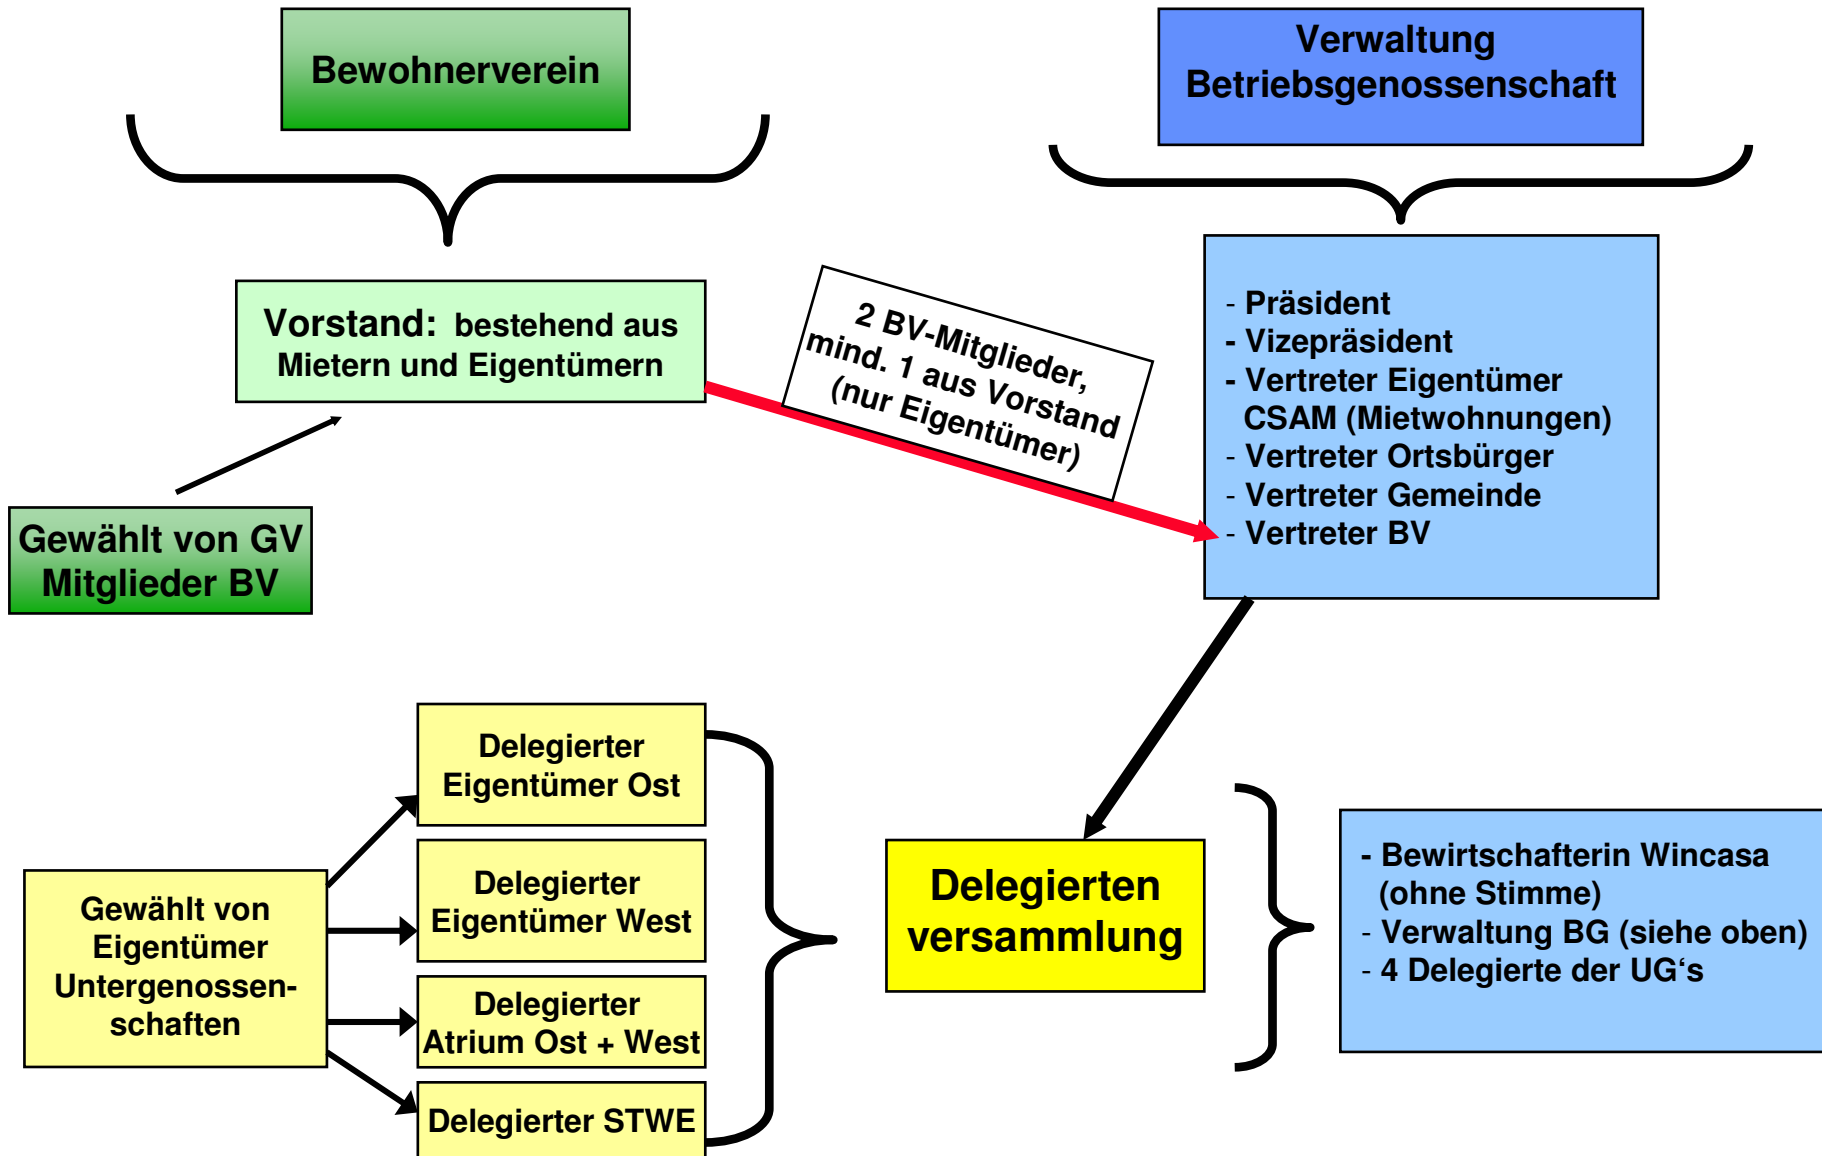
Bewohnerverein

Verwaltung Betriebsgenossenschaft

Vorstand: bestehend aus Mietern und Eigentümern

2 BV-Mitglieder, mind. 1 aus Vorstand (nur Eigentümer)

- Präsident
- Vizepräsident
- Vertreter Eigentümer CSAM (Mietwohnungen)
- Vertreter Ortsbürger
- Vertreter Gemeinde
- Vertreter BV

Gewählt von GV Mitglieder BV

Delegierter Eigentümer Ost

Delegierter Eigentümer West

Delegierter Atrium Ost + West

Delegierter STWE

Gewählt von Eigentümer Untergenossenschaften

Delegierten versammlung

- Bewirtschafterin Wincasa (ohne Stimme)
- Verwaltung BG (siehe oben)
- 4 Delegierte der UG's